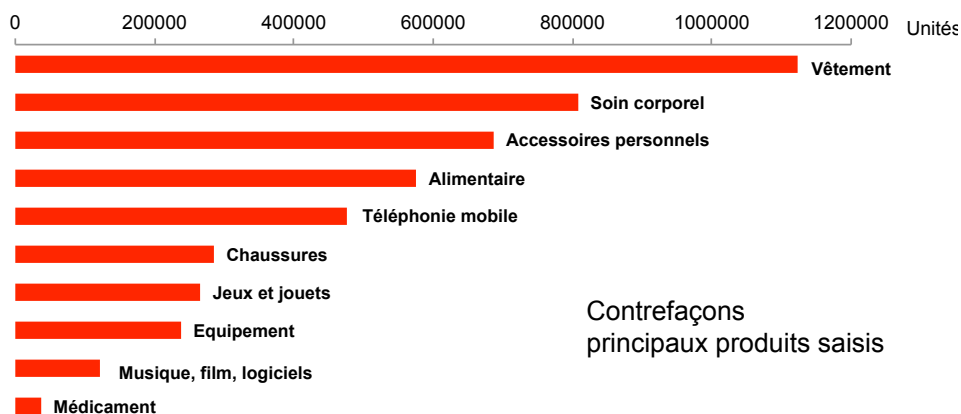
0 200000 400000 600000 800000 1000000 1200000 Unités

Vêtement
Soin corporel
Accessoires personnels
Alimentaire
Téléphonie mobile
Chaussures
Jeux et jouets
Equipement
Musique, film, logiciels
Médicament

Contrefaçons principaux produits saisis